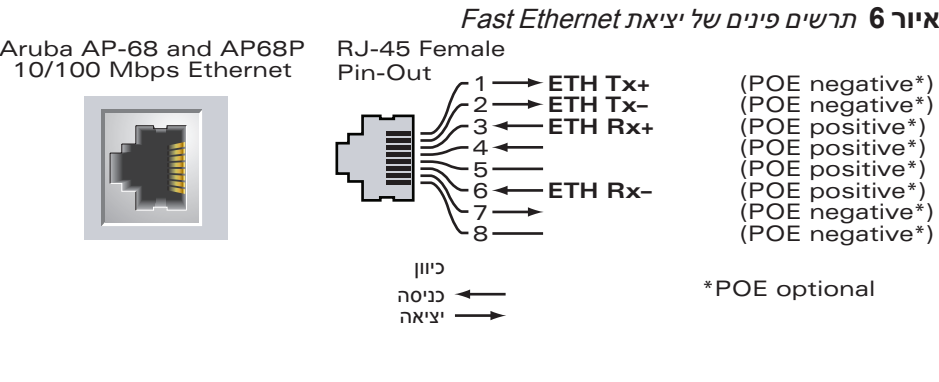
איור 6 תרשים פינים של יציאת Fast Ethernet

Aruba AP-68 and AP68P
10/100 Mbps Ethernet

RJ-45 Female
Pin-Out

1 → ETH Tx+ (POE negative*)
2 → ETH Tx– (POE negative*)
3 ← ETH Rx+ (POE positive*)
4 ← (POE positive*)
5 — (POE positive*)
6 ← ETH Rx– (POE positive*)
7 → (POE negative*)
8 — (POE negative*)

כיוון
← כניסה
→ יציאה

*POE optional